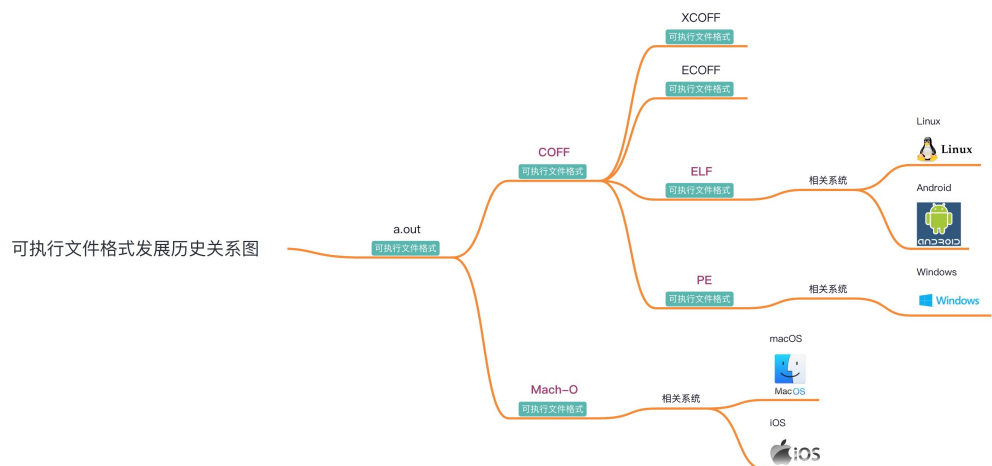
可执行文件格式发展历史关系图

a.out
可执行文件格式

COFF
可执行文件格式

XCOFF
可执行文件格式

ECOFF
可执行文件格式

ELF
可执行文件格式

相关系统

Linux
Linux

Android
android

PE
可执行文件格式

相关系统

Windows
Windows

Mach-O
可执行文件格式

相关系统

macOS
MacOS

iOS
iOS